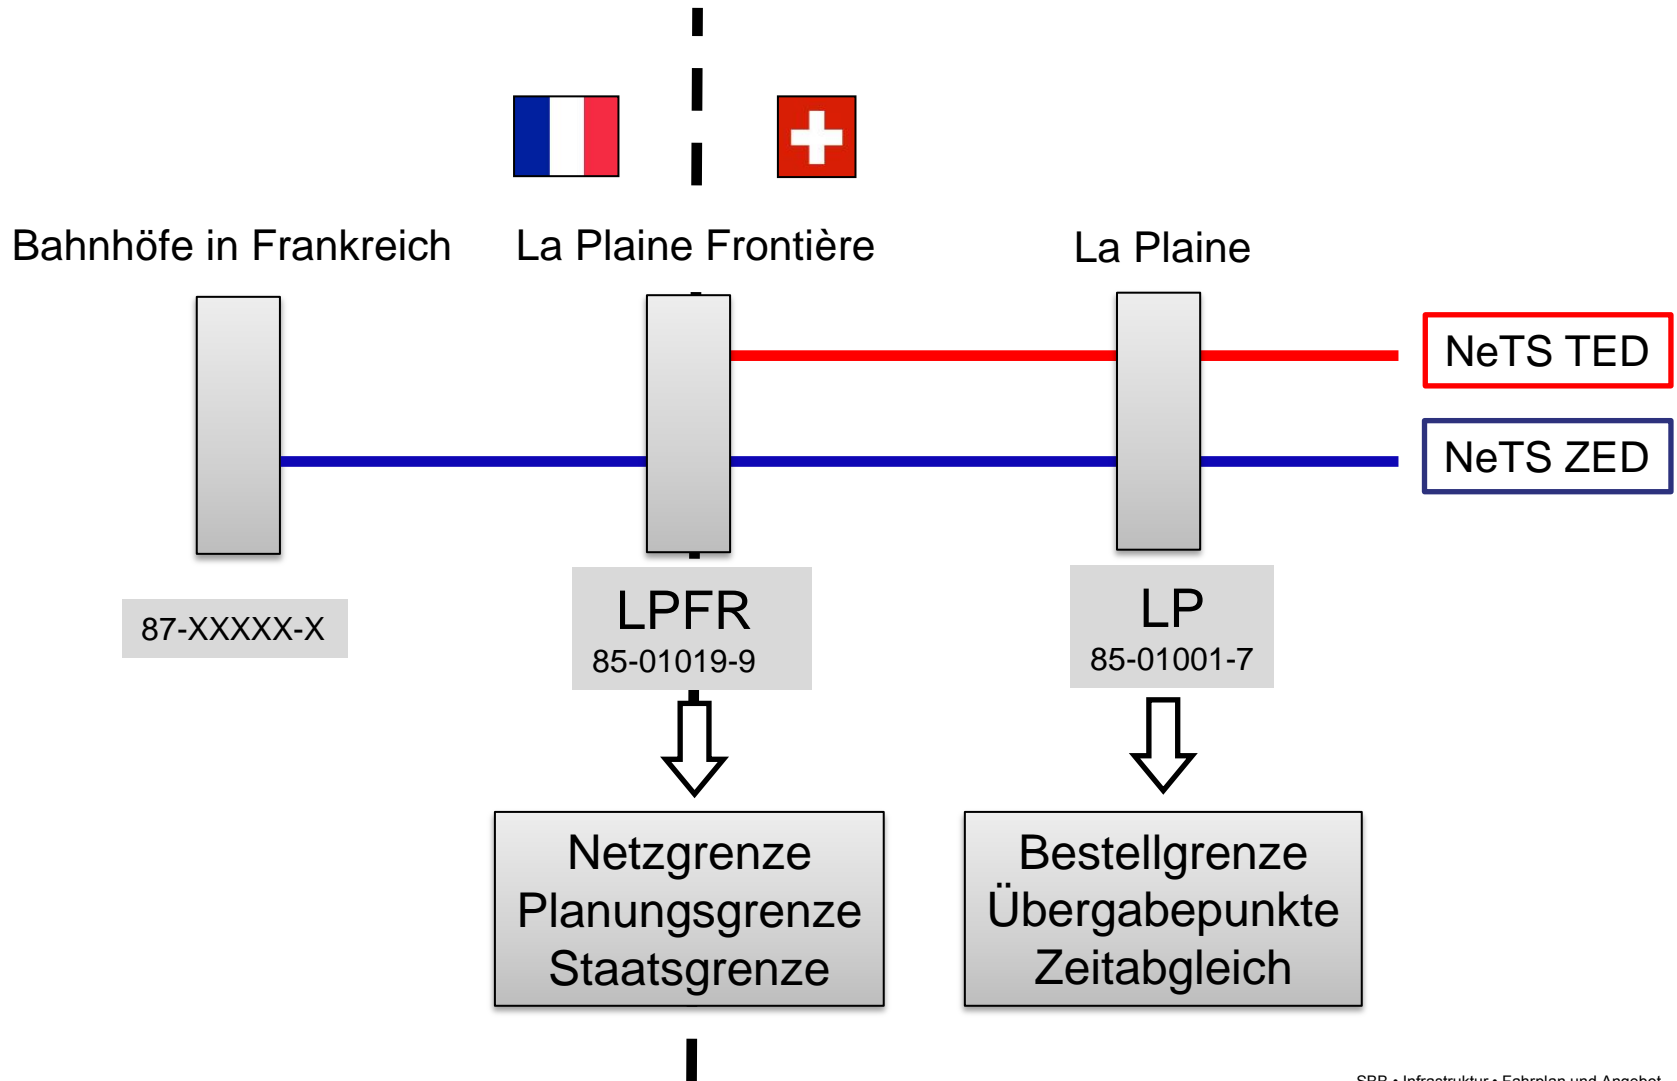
Bahnhöfe in Frankreich

La Plaine Frontière

La Plaine

NeTS TED

NeTS ZED

87-XXXXX-X

LPFR
85-01019-9

LP
85-01001-7

Netzgrenze
Planungsgrenze
Staatsgrenze

Bestellgrenze
Übergabepunkte
Zeitabgleich

SBB • Infrastruktur • Fahrplan und Angebot